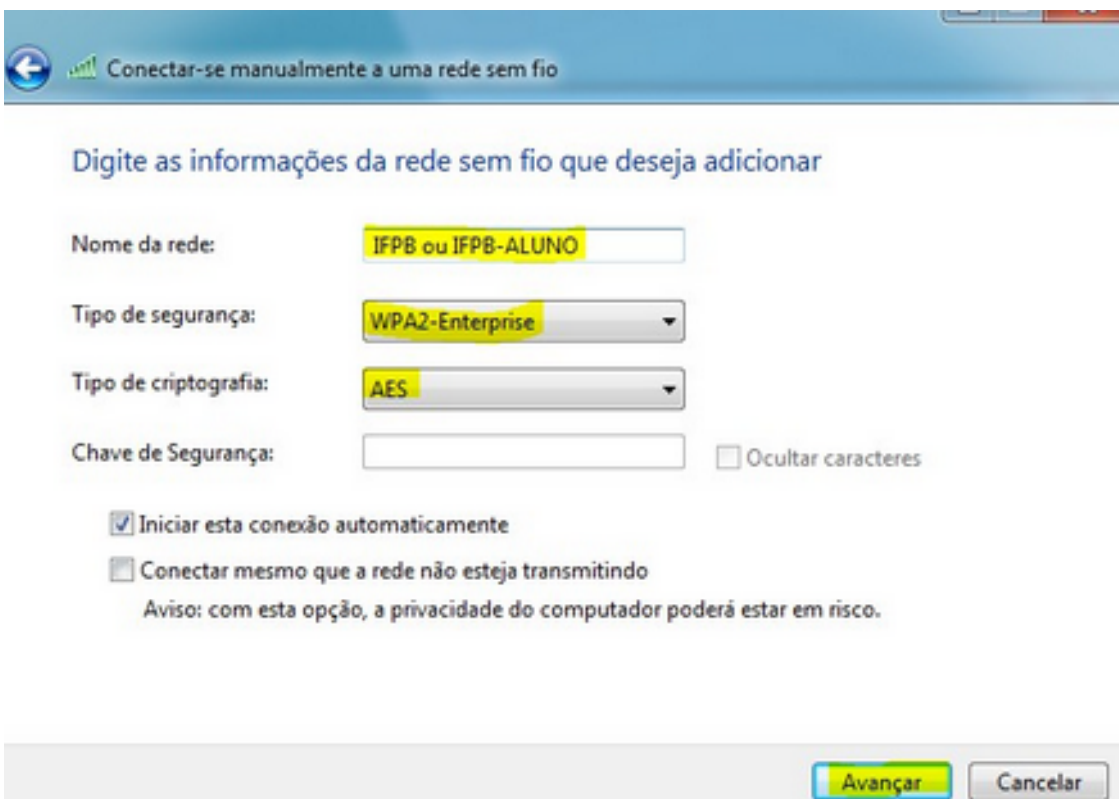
Conectar-se manualmente a uma rede sem fio

Digite as informações da rede sem fio que deseja adicionar

Nome da rede: IFPB ou IFPB-ALUNO

Tipo de segurança: WPA2-Enterprise

Tipo de criptografia: AES

Chave de Segurança:

Ocultar caracteres

Iniciar esta conexão automaticamente

Conectar mesmo que a rede não esteja transmitindo

Aviso: com esta opção, a privacidade do computador poderá estar em risco.

Avançar

Cancelar